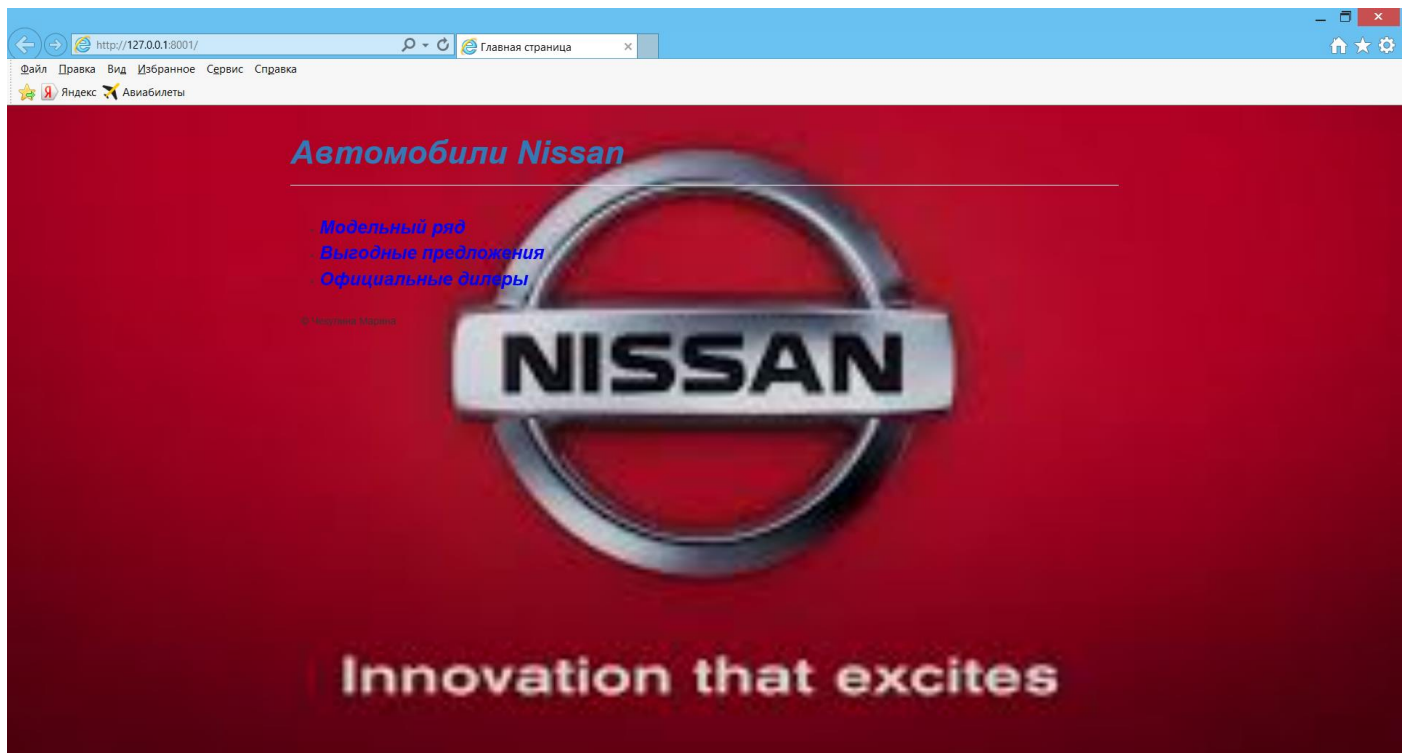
http://127.0.0.1:8001/

Главная страница

Файл Правка Вид Избранное Сервис Справка

Яндекс Авиабилеты

Автомобили Nissan

Модельный ряд
Выгодные предложения
Официальные дилеры

© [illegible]

NISSAN

Innovation that excites